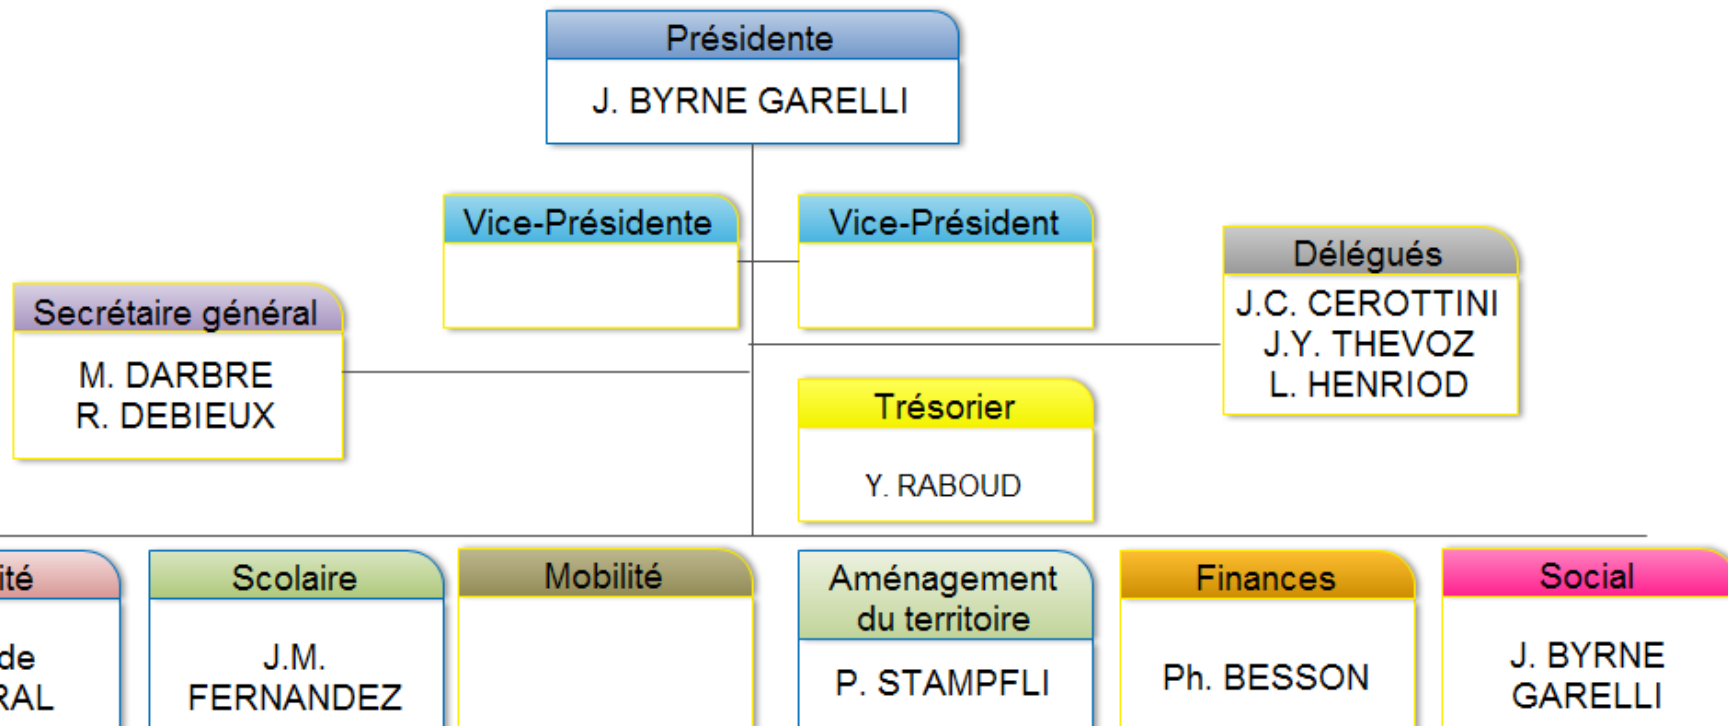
Présidente
J. BYRNE GARELLI

Vice-Présidente

Vice-Président

Délégués
J.C. CEROTTINI
J.Y. THEVOZ
L. HENRIOD

Secrétaire général
M. DARBRE
R. DEBIEUX

Trésorier
Y. RABOUD

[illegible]ité
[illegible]de
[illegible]RAL

Scolaire
J.M. FERNANDEZ

Mobilité

Aménagement du territoire
P. STAMPFLI

Finances
Ph. BESSON

Social
J. BYRNE GARELLI